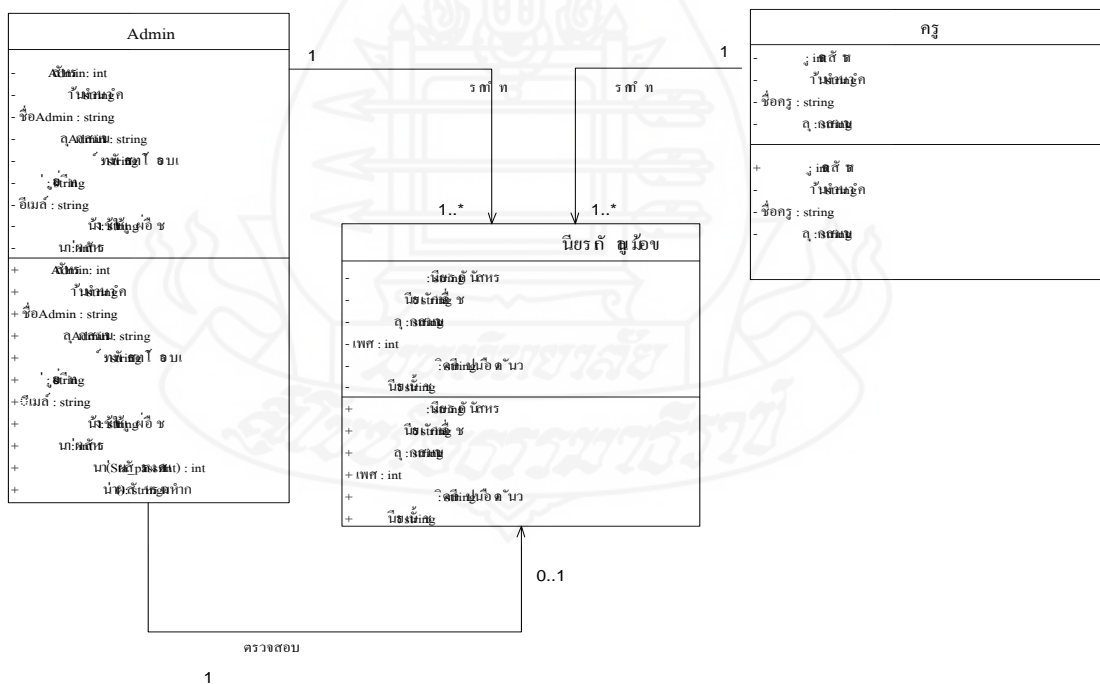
Admin

- Admin: int
- ร้านค้า
- ชื่อAdmin : string
- Admin: string
- string
- string
- อีเมล์ : string
- string
- int

+ Admin: int
+ ร้านค้า
+ ชื่อAdmin : string
+ Admin: string
+ string
+ string
+ อีเมล์ : string
+ string
+ int
+ (Status) : int
+ string

1

รถ ท

1..*

ครู

- string
- string
- ชื่อครู : string
- string

+ string
+ string
+ ชื่อครู : string
+ string

1

รถ ท

1..*

นียรถั ลู ม้อข

- string
- string
- string
- เพศ : int
- string
- string

+ string
+ string
+ string
+ เพศ : int
+ string
+ string

0..1

ตรวจสอบ

1